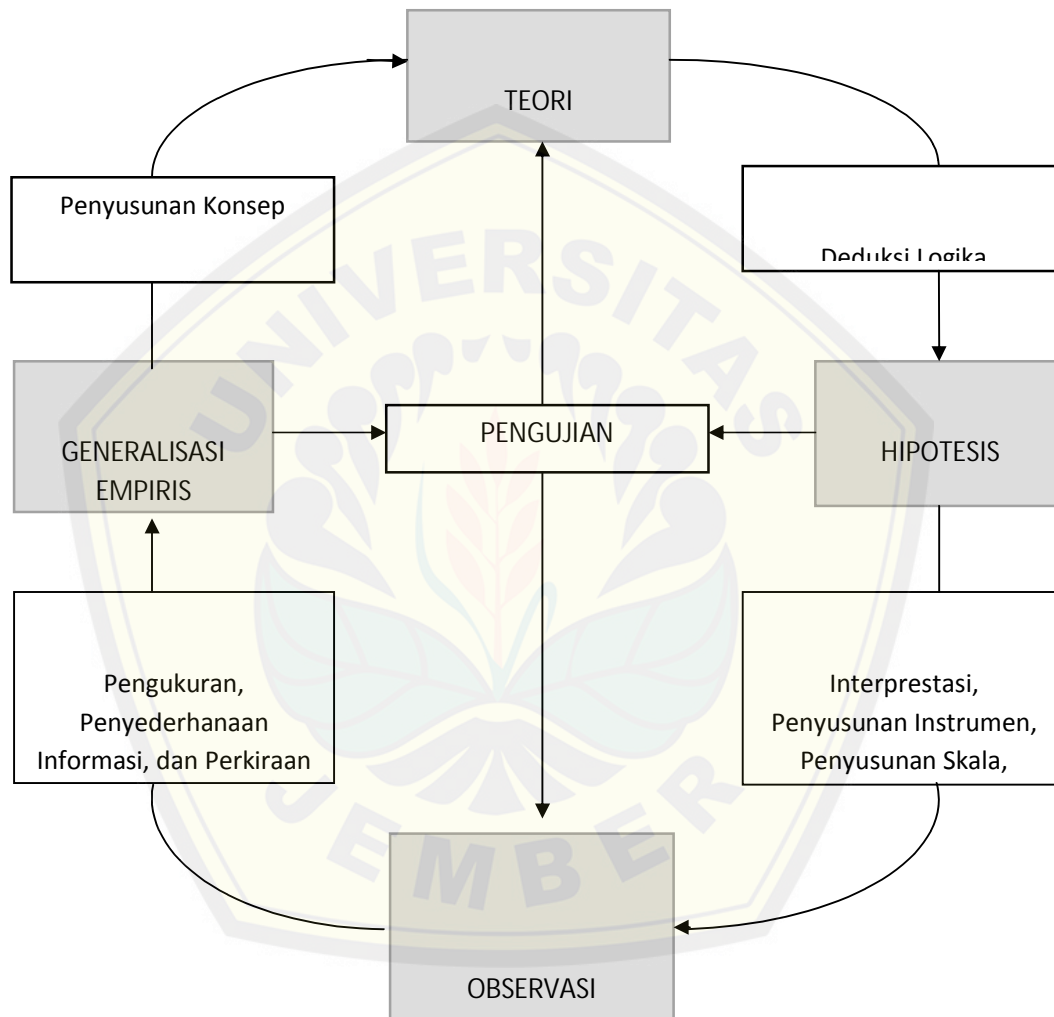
TEORI

Penyusunan Konsep

Deduksi Logika

GENERALISASI EMPIRIS

PENGUJIAN

HIPOTESIS

Pengukuran, Penyederhanaan Informasi, dan Perkiraan

Interprestasi, Penyusunan Instrumen, Penyusunan Skala,

OBSERVASI

UNIVERSITAS JEMBER